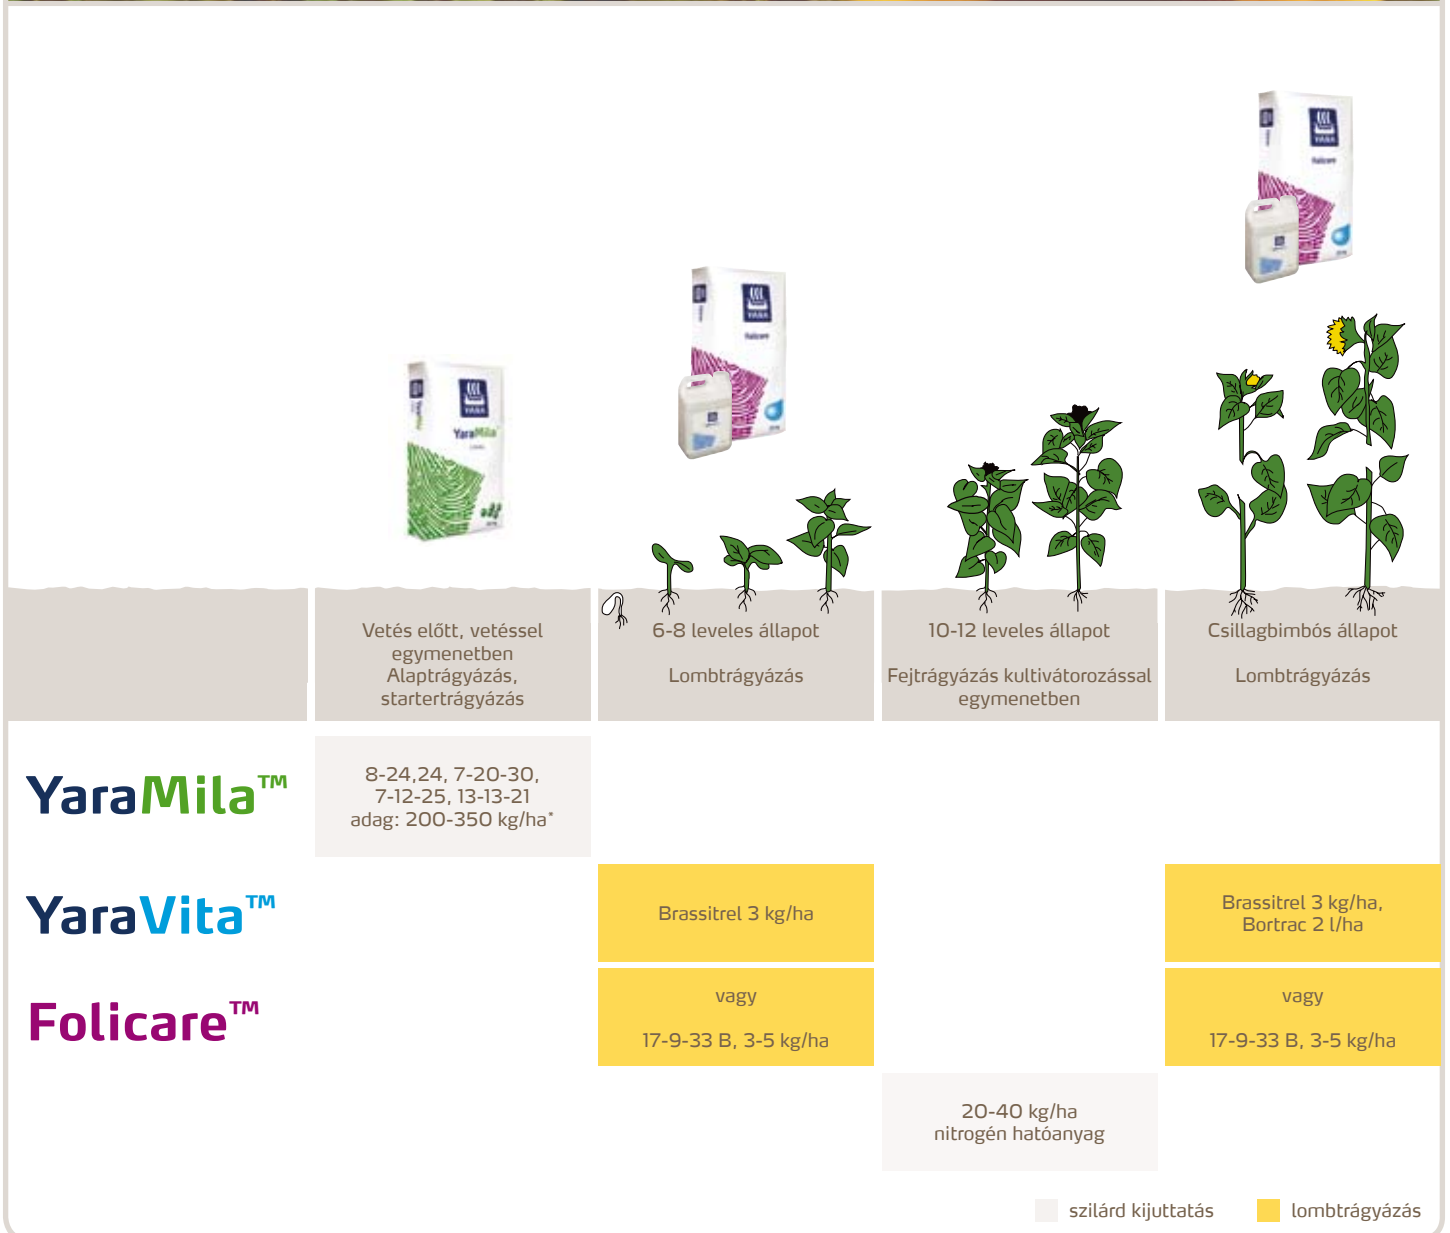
| | Vetés előtt, vetéssel egymenetben Alaptrágyázás, startertrágyázás | 6-8 leveles állapot Lombtrágyázás | 10-12 leveles állapot Fejtrágyázás kultivátorozással egymenetben | Csillagbimbós állapot Lombtrágyázás |
|---|---|---|---|---|
| YaraMila™ | 8-24,24, 7-20-30, 7-12-25, 13-13-21 adag: 200-350 kg/ha* | | | |
| YaraVita™ | | Brassitrel 3 kg/ha | | Brassitrel 3 kg/ha, Bortrac 2 l/ha |
| Folicare™ | | vagy 17-9-33 B, 3-5 kg/ha | | vagy 17-9-33 B, 3-5 kg/ha |
| | | | 20-40 kg/ha nitrogén hatóanyag | |

szilárd kijuttatás lombtrágyázás